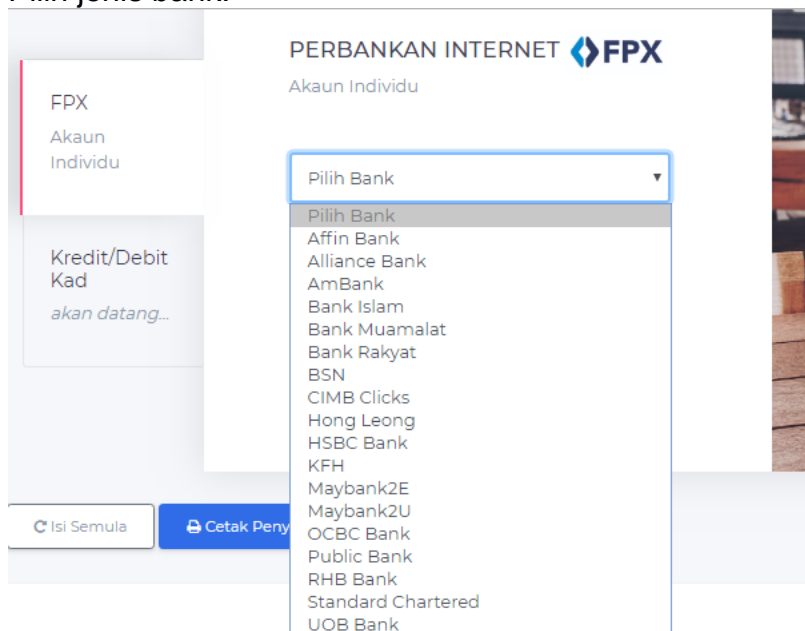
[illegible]

FPX

Akaun Individu

Kredit/Debit Kad

akan datang...

PERBANKAN INTERNET FPX

Akaun Individu

Pilih Bank ▾

Pilih Bank
Affin Bank
Alliance Bank
AmBank
Bank Islam
Bank Muamalat
Bank Rakyat
BSN
CIMB Clicks
Hong Leong
HSBC Bank
KFH
Maybank2E
Maybank2U
OCBC Bank
Public Bank
RHB Bank
Standard Chartered
UOB Bank

Isi Semula

Cetak Peny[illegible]